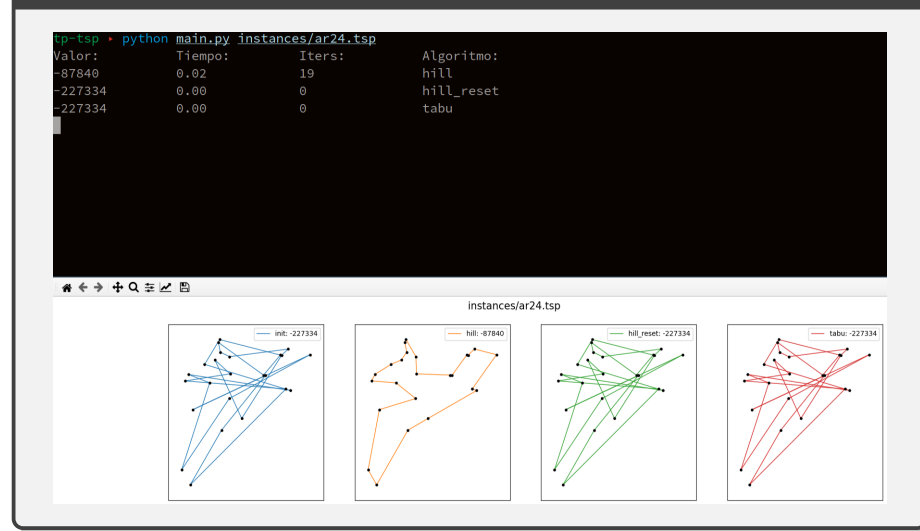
tp-tsp ▸ python main.py instances/ar24.tsp

| Valor: | Tiempo: | Iters: | Algoritmo: |
|---|---|---|---|
| -87840 | 0.02 | 19 | hill |
| -227334 | 0.00 | 0 | hill_reset |
| -227334 | 0.00 | 0 | tabu |

instances/ar24.tsp

init: -227334

hill: -87840

hill_reset: -227334

tabu: -227334